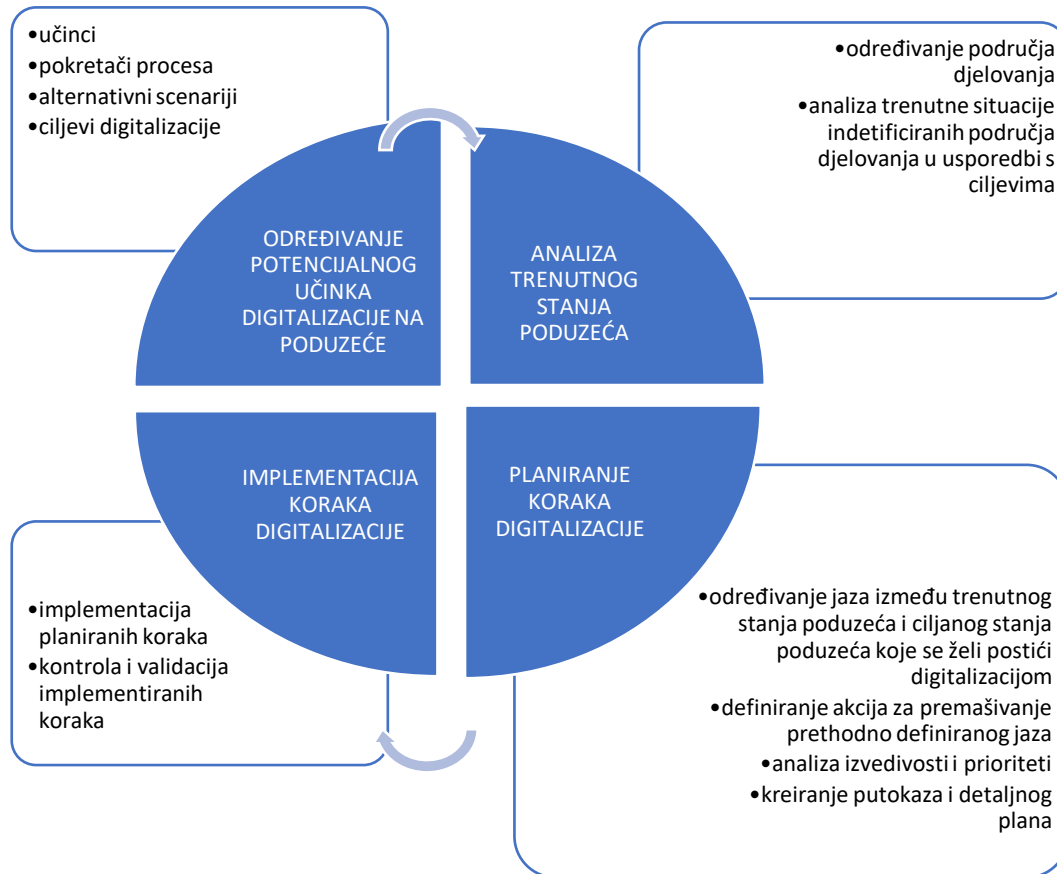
•učinci
•pokretači procesa
•alternativni scenariji
•ciljevi digitalizacije

•određivanje područja djelovanja
•analiza trenutne situacije indetificiranih područja djelovanja u usporedbi s ciljevima

ODREĐIVANJE POTENCIJALNOG UČINKA DIGITALIZACIJE NA PODUZEĆE

ANALIZA TRENUTNOG STANJA PODUZEĆA

IMPLEMENTACIJA KORAKA DIGITALIZACIJE

PLANIRANJE KORAKA DIGITALIZACIJE

•implementacija planiranih koraka
•kontrola i validacija implementiranih koraka

•određivanje jaza između trenutnog stanja poduzeća i ciljanog stanja poduzeća koje se želi postići digitalizacijom
•definiranje akcija za premašivanje prethodno definiranog jaza
•analiza izvedivosti i prioriteti
•kreiranje putokaza i detaljnog plana